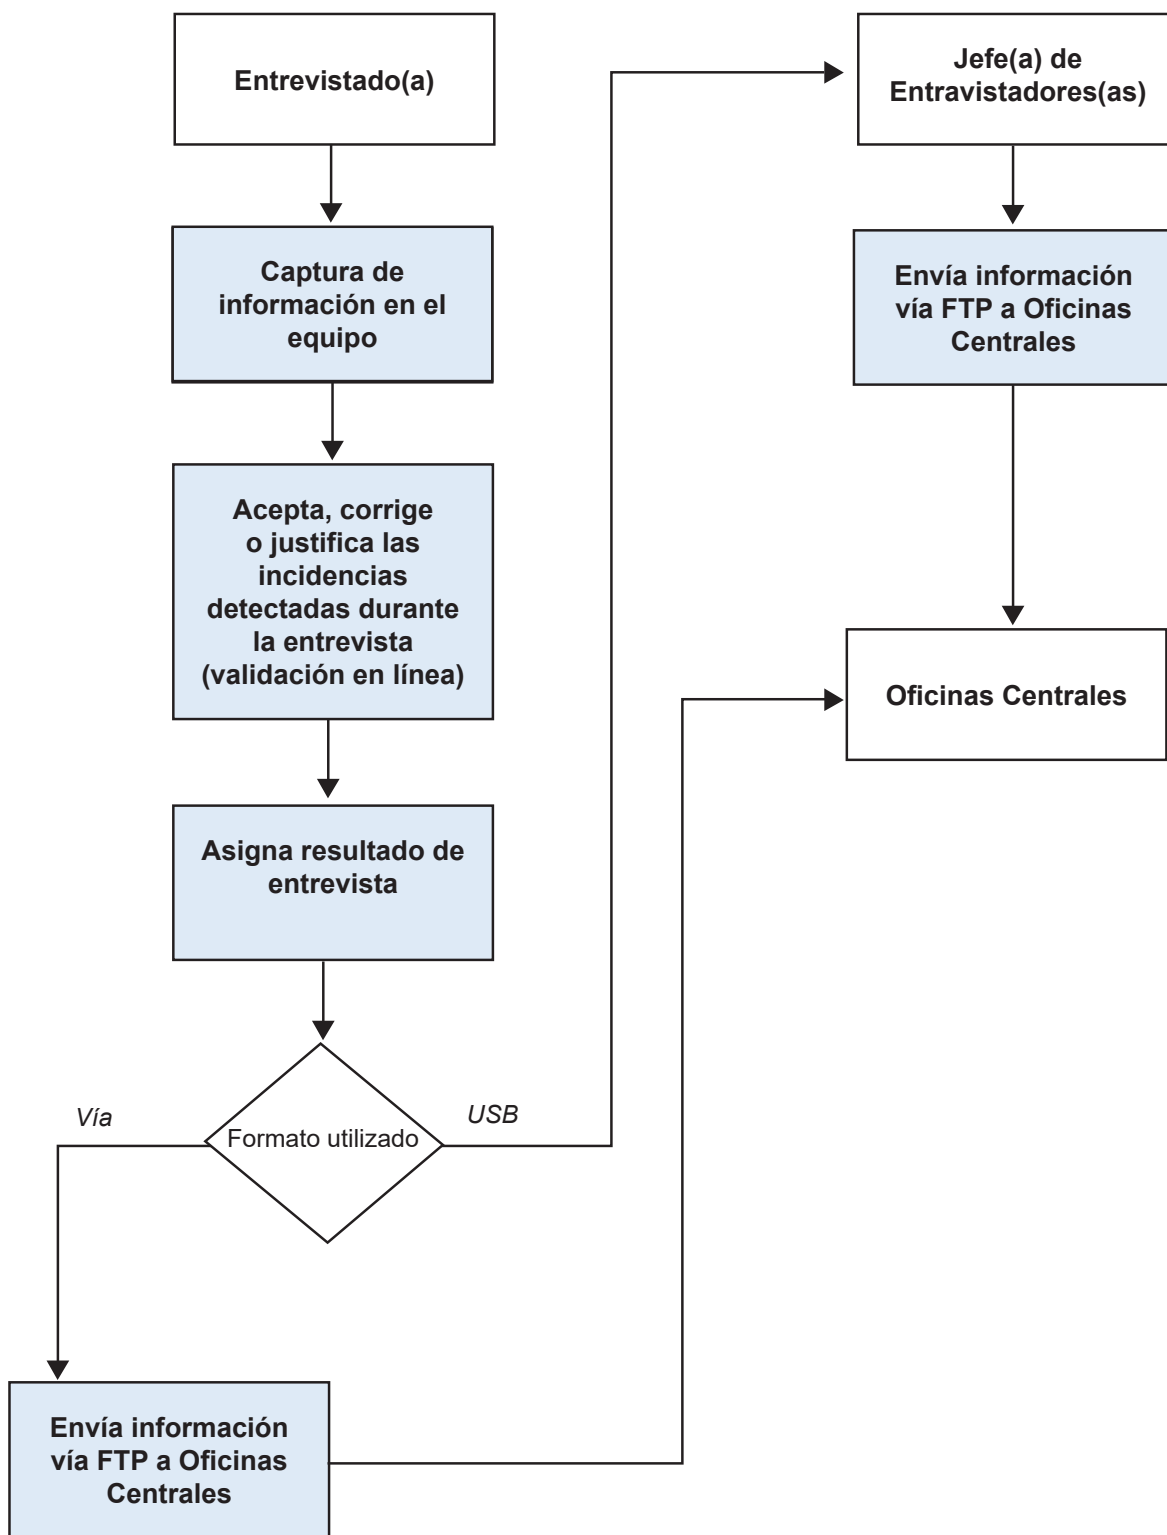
Entrevistado(a)

Captura de información en el equipo

Acepta, corrige o justifica las incidencias detectadas durante la entrevista (validación en línea)

Asigna resultado de entrevista

Vía

Formato utilizado

USB

Envía información vía FTP a Oficinas Centrales

Jefe(a) de Entravistadores(as)

Envía información vía FTP a Oficinas Centrales

Oficinas Centrales